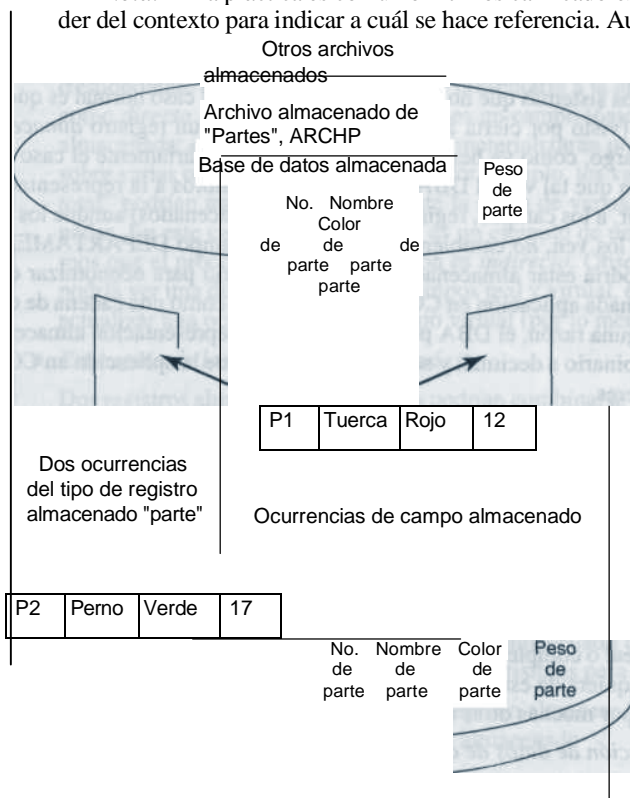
der del contexto para indicar a cuál se hace referencia. Au

Otros archivos almacenados

Archivo almacenado de "Partes", ARCHP

Base de datos almacenada

Peso de parte

No. de parte

Nombre de parte

Color de parte

| P1 | Tuerca | Rojo | 12 |
|---|---|---|---|

Dos ocurrencias del tipo de registro almacenado "parte"

Ocurrencias de campo almacenado

| P2 | Perno | Verde | 17 |
|---|---|---|---|

No. de parte

Nombre de parte

Color de parte

Peso de parte